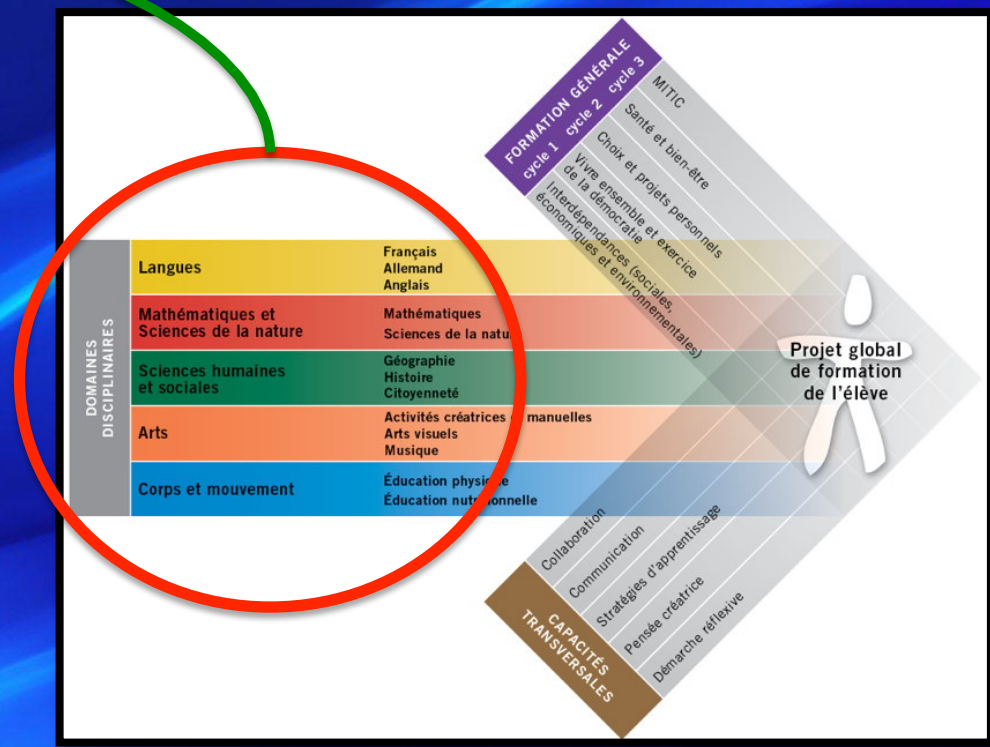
FORMATION GÉNÉRALE
cycle 1 cycle 2 cycle 3
MITIC
Santé et bien-être
Choix et projets personnels
Vivre ensemble et exercice de la démocratie
Interdépendances (sociales, économiques et environnementales)

DOMAINES DISCIPLINAIRES

| | |
|---|---|
| Langues | Français<br>Allemand<br>Anglais |
| Mathématiques et Sciences de la nature | Mathématiques<br>Sciences de la natu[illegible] |
| Sciences humaines et sociales | Géographie<br>Histoire<br>Citoyenneté |
| Arts | Activités créatrices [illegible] manuelles<br>Arts visuels<br>Musique |
| Corps et mouvement | Éducation physi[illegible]e<br>Éducation nutr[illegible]onnelle |

Projet global de formation de l'élève

CAPACITÉS TRANSVERSALES
Collaboration
Communication
Stratégies d'apprentissage
Pensée créatrice
Démarche réflexive